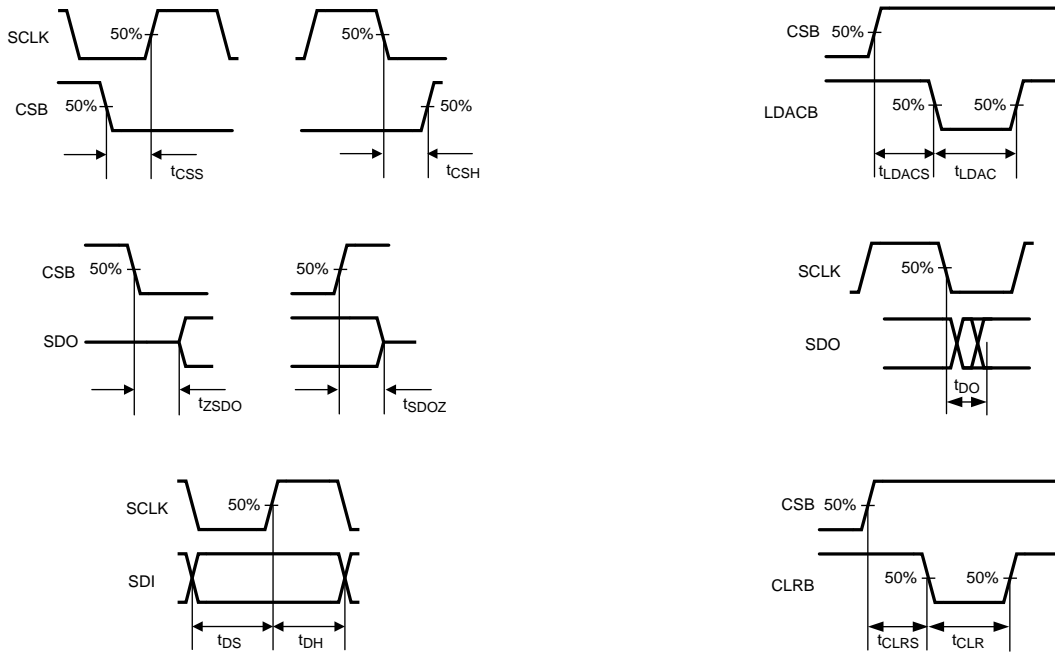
SCLK
50%
CSB
50%
$t_{CSS}$

50%
50%
$t_{CSH}$

CSB 50%
LDACB
50%
50%
$t_{LDACS}$
$t_{LDAC}$

CSB
50%
SDO
$t_{ZSDO}$

50%
$t_{SDOZ}$

SCLK
50%
SDO
$t_{DO}$

SCLK
50%
SDI
$t_{DS}$
$t_{DH}$

CSB 50%
CLRB
50%
50%
$t_{CLRS}$
$t_{CLR}$